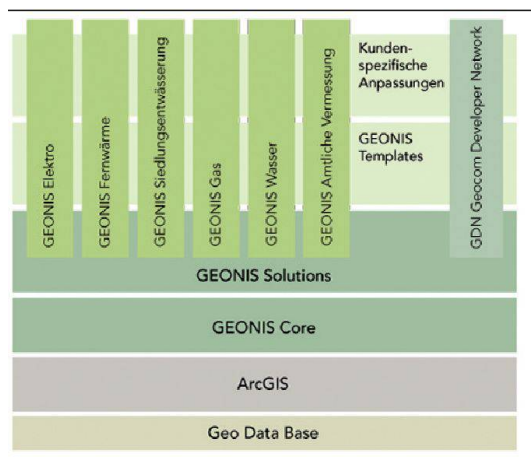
GEONIS Elektro

GEONIS Fernwärme

GEONIS Siedlungsentwässerung

GEONIS Gas

GEONIS Wasser

GEONIS Amtliche Vermessung

Kundenspezifische Anpassungen

GEONIS Templates

GDN Geocom Developer Network

GEONIS Solutions

GEONIS Core

ArcGIS

Geo Data Base